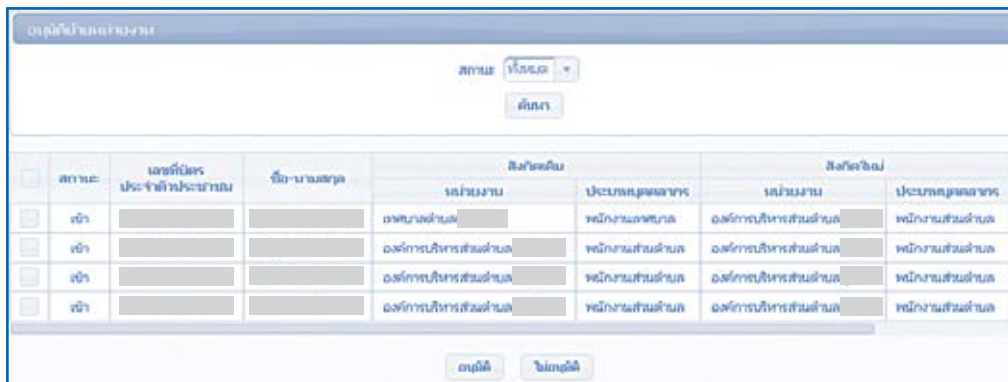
อนุมัติย้ายหน่วยงาน

สถานะ ทั้งหมด

ค้นหา

| | สถานะ | เลขที่บัตรประจำตัวประชาชน | ชื่อ-นามสกุล | สังกัดเดิม หน่วยงาน | สังกัดเดิม ประเภทบุคลากร | สังกัดใหม่ หน่วยงาน | สังกัดใหม่ ประเภทบุคลากร |
|---|---|---|---|---|---|---|---|
| | เข้า | | | เทศบาลตำบล | พนักงานเทศบาล | องค์การบริหารส่วนตำบล | พนักงานส่วนตำบล |
| | เข้า | | | องค์การบริหารส่วนตำบล | พนักงานส่วนตำบล | องค์การบริหารส่วนตำบล | พนักงานส่วนตำบล |
| | เข้า | | | องค์การบริหารส่วนตำบล | พนักงานส่วนตำบล | องค์การบริหารส่วนตำบล | พนักงานส่วนตำบล |
| | เข้า | | | องค์การบริหารส่วนตำบล | พนักงานส่วนตำบล | องค์การบริหารส่วนตำบล | พนักงานส่วนตำบล |

อนุมัติ ไม่อนุมัติ